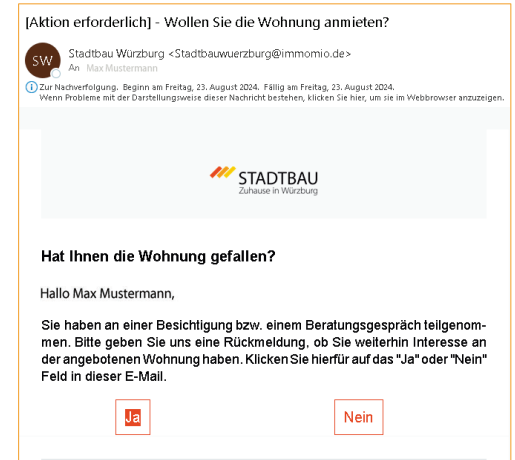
[Aktion erforderlich] - Wollen Sie die Wohnung anmieten?

SW

Stadtbau Würzburg <Stadtbauwuerzburg@immomio.de>
An Max Mustermann

Zur Nachverfolgung. Beginn am Freitag, 23. August 2024. Fällig am Freitag, 23. August 2024.
Wenn Probleme mit der Darstellungsweise dieser Nachricht bestehen, klicken Sie hier, um sie im Webbrowser anzuzeigen.

STADTBAU
Zuhause in Würzburg

Hat Ihnen die Wohnung gefallen?

Hallo Max Mustermann,

Sie haben an einer Besichtigung bzw. einem Beratungsgespräch teilgenommen. Bitte geben Sie uns eine Rückmeldung, ob Sie weiterhin Interesse an der angebotenen Wohnung haben. Klicken Sie hierfür auf das "Ja" oder "Nein" Feld in dieser E-Mail.

Ja

Nein